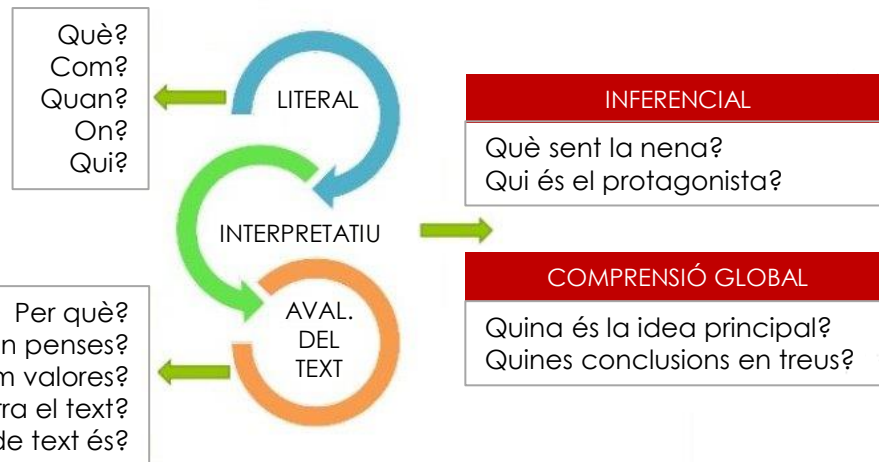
Què?
Com?
Quan?
On?
Qui?

LITERAL

INTERPRETATIU

AVAL.
DEL
TEXT

INFERENCIAL

Què sent la nena?
Qui és el protagonista?

COMPRENSIÓ GLOBAL

Quina és la idea principal?
Quines conclusions en treus?

Per què?
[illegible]n penses?
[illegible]m valores?
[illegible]ra el text?
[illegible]de text és?